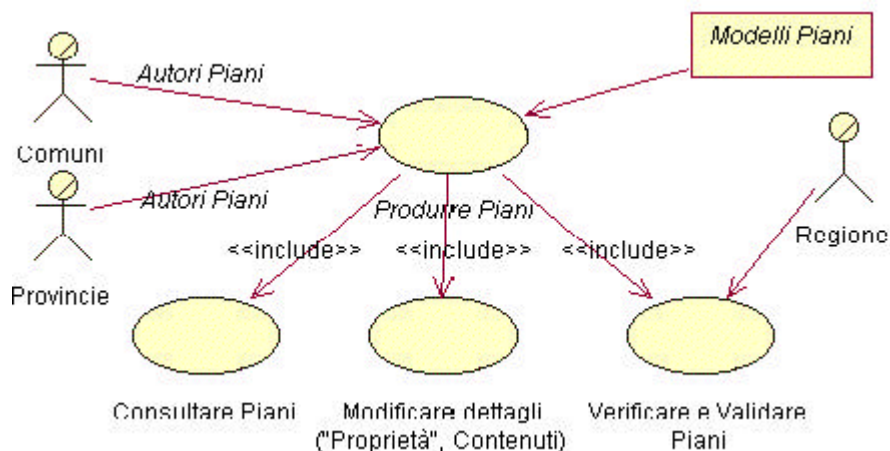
Modelli Piani

Autori Piani

Comuni

Autori Piani

Produrre Piani

Regione

Provincie

<<include>>

<<include>>

<<include>>

Consultare Piani

Modificare dettagli ("Proprietà", Contenuti)

Verificare e Validare Piani